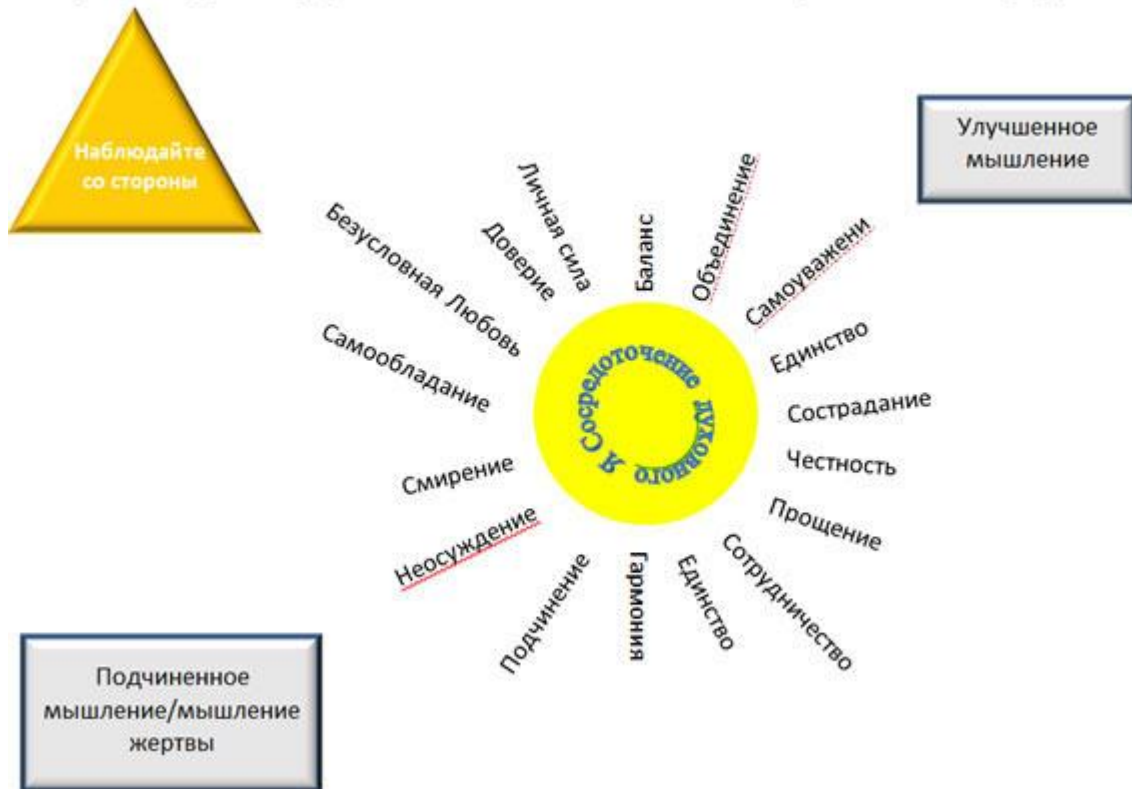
Наблюдайте со стороны

Улучшенное мышление

Я Сосредоточение духовного

Личная сила

Баланс

Объединение

Самоуважени

Доверие

Безусловная Любовь

Самообладание

Единство

Сострадание

Честность

Смирение

Прощение

Неосуждение

Сотрудничество

Единство

Гармония

Подчинение

Подчиненное мышление/мышление жертвы